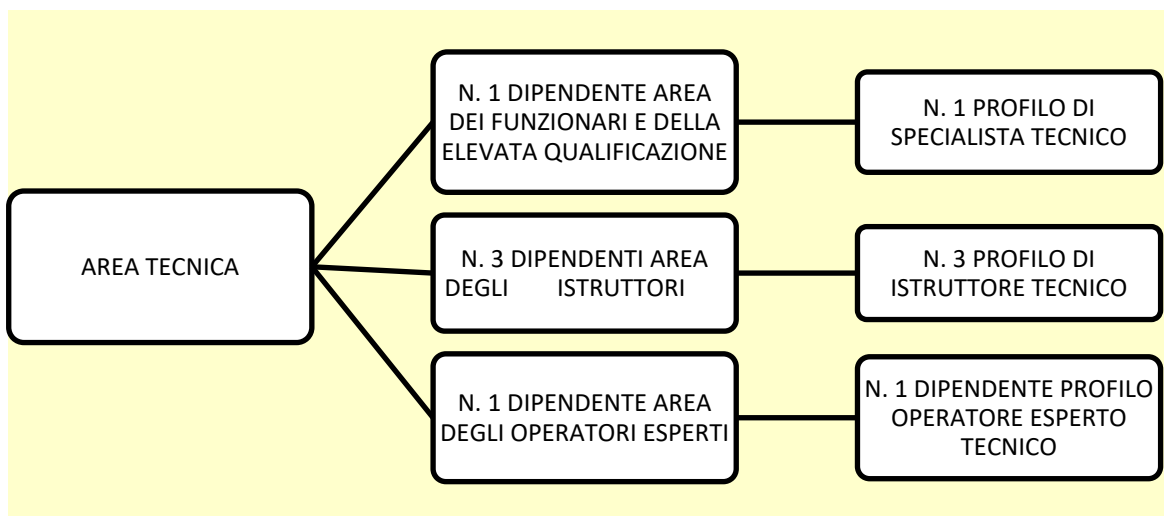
AREA TECNICA

N. 1 DIPENDENTE AREA DEI FUNZIONARI E DELLA ELEVATA QUALIFICAZIONE

N. 1 PROFILO DI SPECIALISTA TECNICO

N. 3 DIPENDENTI AREA DEGLI ISTRUTTORI

N. 3 PROFILO DI ISTRUTTORE TECNICO

N. 1 DIPENDENTE AREA DEGLI OPERATORI ESPERTI

N. 1 DIPENDENTE PROFILO OPERATORE ESPERTO TECNICO